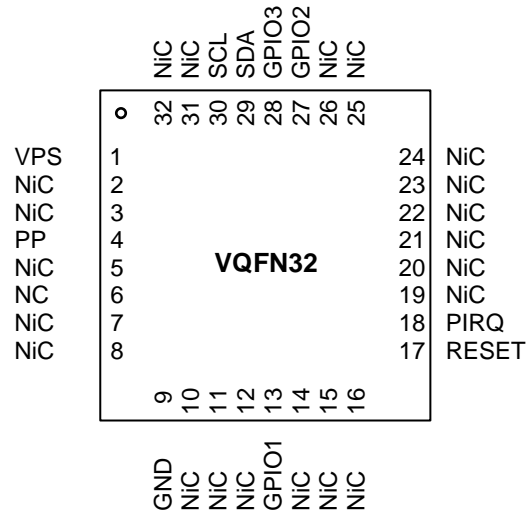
NiC NiC SCL SDA GPIO3 GPIO2 NiC NiC

32 31 30 29 28 27 26 25

VPS 1
NiC 2
NiC 3
PP 4
NiC 5
NC 6
NiC 7
NiC 8

VQFN32

24 NiC
23 NiC
22 NiC
21 NiC
20 NiC
19 NiC
18 PIRQ
17 RESET

9 10 11 12 13 14 15 16

GND NiC NiC NiC GPIO1 NiC NiC NiC